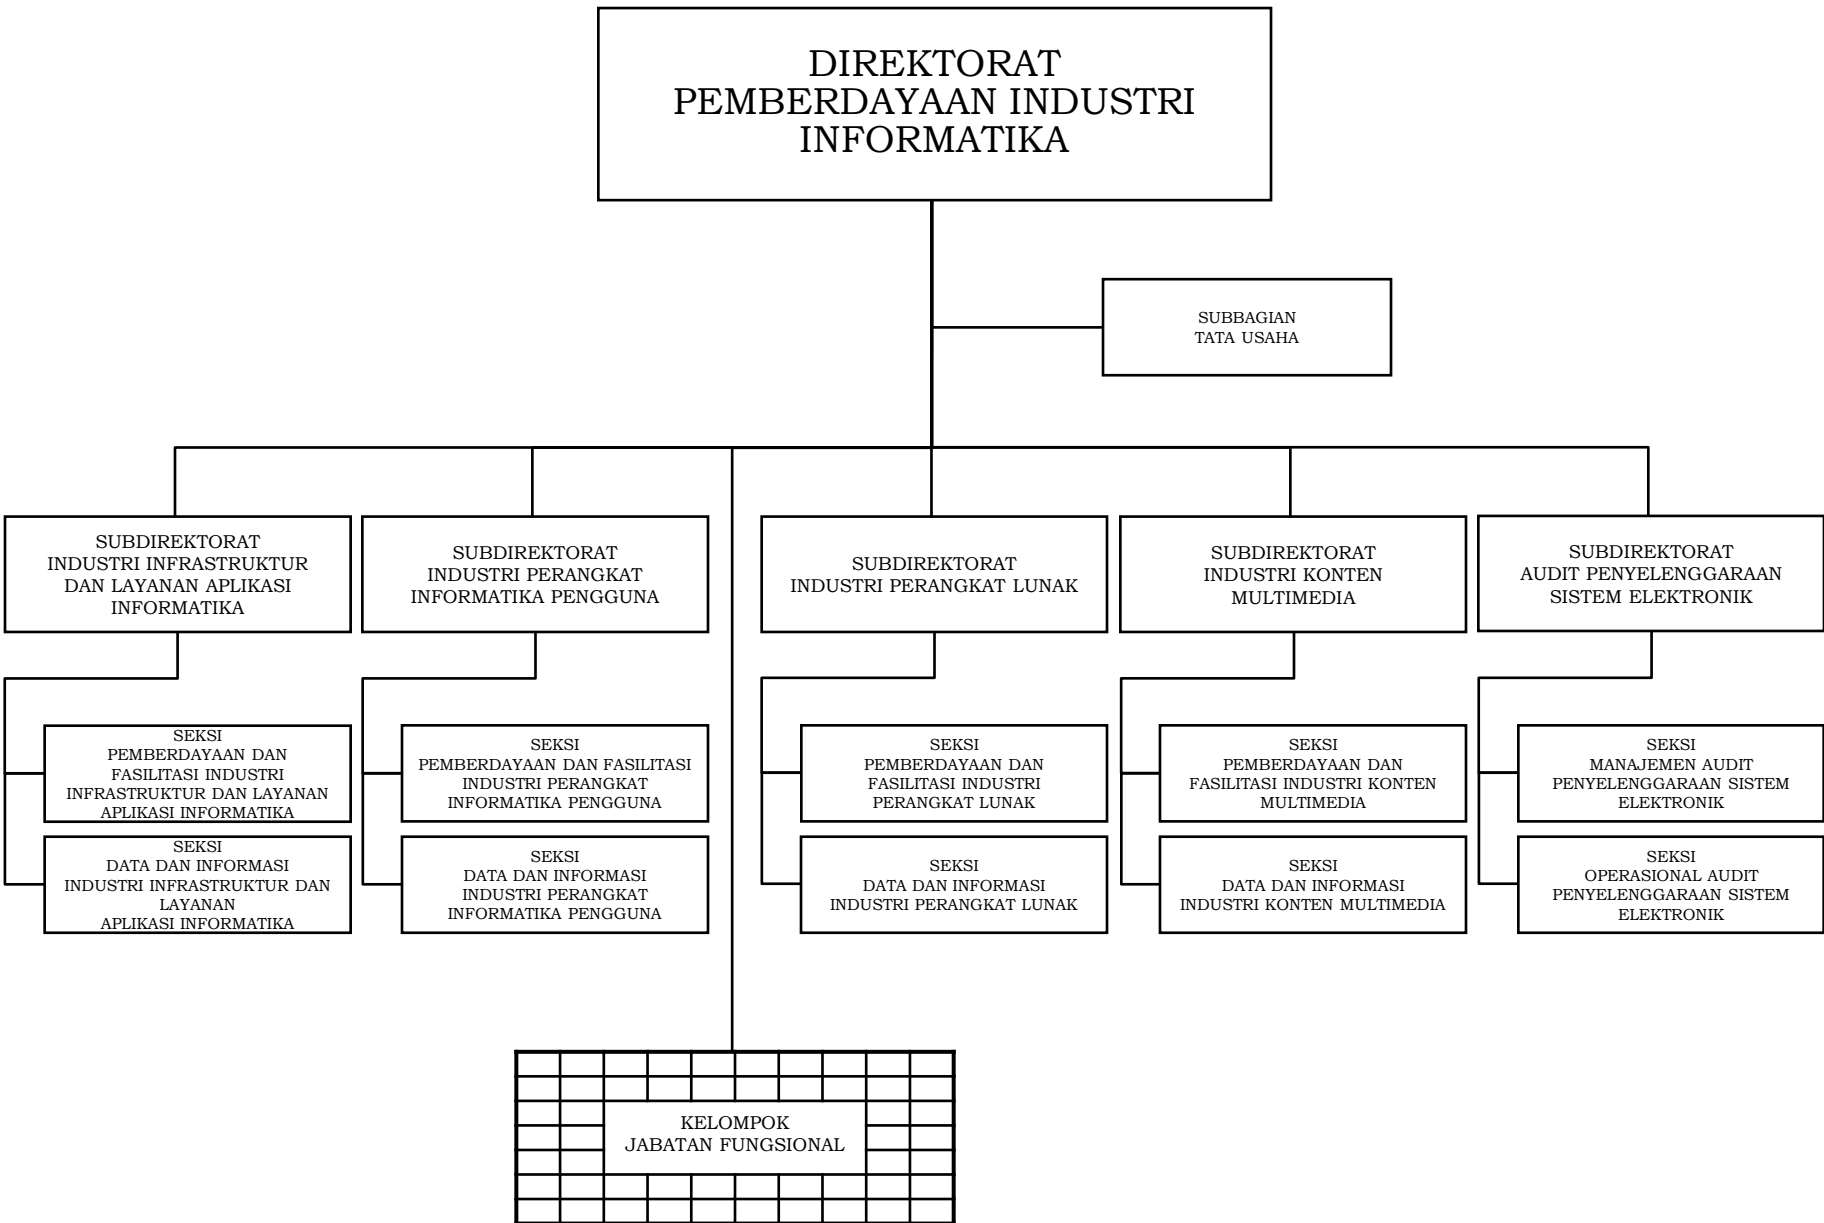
DIREKTORAT
PEMBERDAYAAN INDUSTRI
INFORMATIKA

SUBBAGIAN
TATA USAHA

SUBDIREKTORAT
INDUSTRI INFRASTRUKTUR DAN LAYANAN APLIKASI INFORMATIKA

SEKSI
PEMBERDAYAAN DAN FASILITASI INDUSTRI INFRASTRUKTUR DAN LAYANAN APLIKASI INFORMATIKA

SEKSI
DATA DAN INFORMASI INDUSTRI INFRASTRUKTUR DAN LAYANAN APLIKASI INFORMATIKA

SUBDIREKTORAT
INDUSTRI PERANGKAT INFORMATIKA PENGGUNA

SEKSI
PEMBERDAYAAN DAN FASILITASI INDUSTRI PERANGKAT INFORMATIKA PENGGUNA

SEKSI
DATA DAN INFORMASI INDUSTRI PERANGKAT INFORMATIKA PENGGUNA

SUBDIREKTORAT
INDUSTRI PERANGKAT LUNAK

SEKSI
PEMBERDAYAAN DAN FASILITASI INDUSTRI PERANGKAT LUNAK

SEKSI
DATA DAN INFORMASI INDUSTRI PERANGKAT LUNAK

SUBDIREKTORAT
INDUSTRI KONTEN MULTIMEDIA

SEKSI
PEMBERDAYAAN DAN FASILITASI INDUSTRI KONTEN MULTIMEDIA

SEKSI
DATA DAN INFORMASI INDUSTRI KONTEN MULTIMEDIA

SUBDIREKTORAT
AUDIT PENYELENGGARAAN SISTEM ELEKTRONIK

SEKSI
MANAJEMEN AUDIT PENYELENGGARAAN SISTEM ELEKTRONIK

SEKSI
OPERASIONAL AUDIT PENYELENGGARAAN SISTEM ELEKTRONIK

KELOMPOK
JABATAN FUNGSIONAL